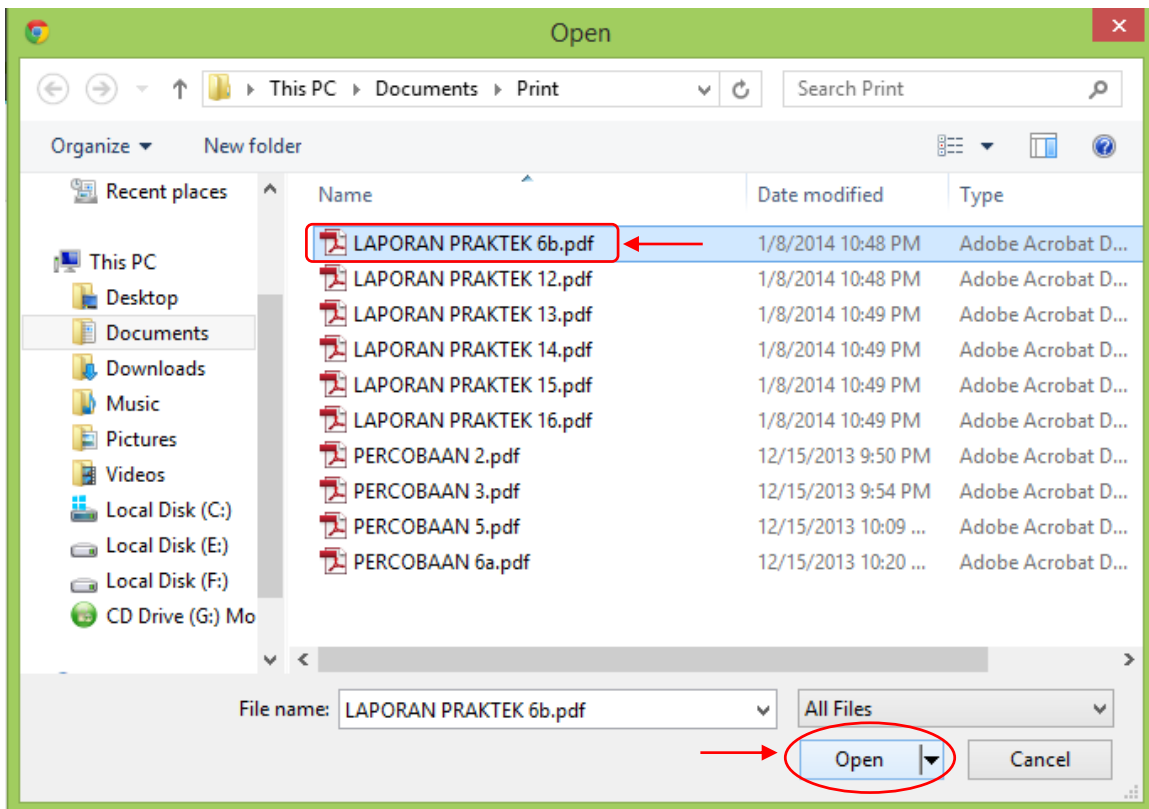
Open

This PC ▸ Documents ▸ Print

Search Print

Organize ▾ New folder

Recent places

This PC

Desktop

Documents

Downloads

Music

Pictures

Videos

Local Disk (C:)

Local Disk (E:)

Local Disk (F:)

CD Drive (G:) Mo

| Name | Date modified | Type |
|---|---|---|
| LAPORAN PRAKTEK 6b.pdf | 1/8/2014 10:48 PM | Adobe Acrobat D... |
| LAPORAN PRAKTEK 12.pdf | 1/8/2014 10:48 PM | Adobe Acrobat D... |
| LAPORAN PRAKTEK 13.pdf | 1/8/2014 10:49 PM | Adobe Acrobat D... |
| LAPORAN PRAKTEK 14.pdf | 1/8/2014 10:49 PM | Adobe Acrobat D... |
| LAPORAN PRAKTEK 15.pdf | 1/8/2014 10:49 PM | Adobe Acrobat D... |
| LAPORAN PRAKTEK 16.pdf | 1/8/2014 10:49 PM | Adobe Acrobat D... |
| PERCOBAAN 2.pdf | 12/15/2013 9:50 PM | Adobe Acrobat D... |
| PERCOBAAN 3.pdf | 12/15/2013 9:54 PM | Adobe Acrobat D... |
| PERCOBAAN 5.pdf | 12/15/2013 10:09 ... | Adobe Acrobat D... |
| PERCOBAAN 6a.pdf | 12/15/2013 10:20 ... | Adobe Acrobat D... |

File name: LAPORAN PRAKTEK 6b.pdf

All Files

Open

Cancel